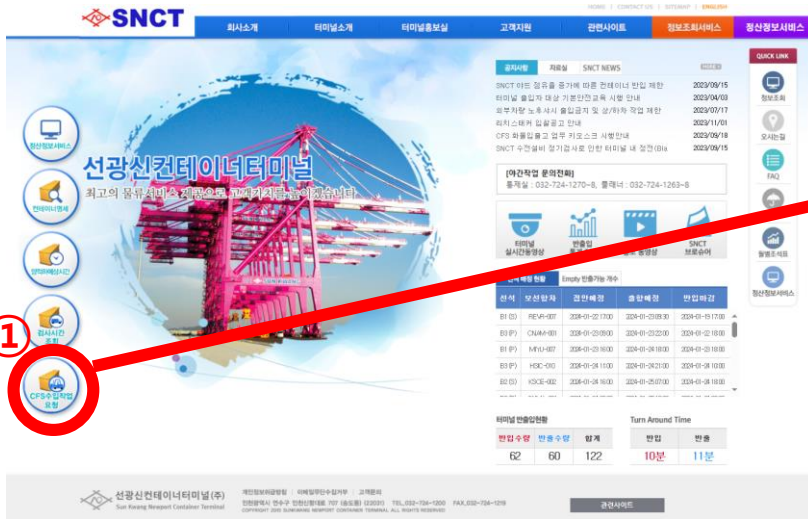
SNCT

HOME | CONTACT US | SITEMAP | ENGLISH

회사소개 터미널소개 터미널홍보실 고객지원 관련사이트 정보조회서비스 정산정보서비스

QUICK LINK
정보조회
오시는길
FAQ
월별조회표
정산정보서비스

정산정보서비스
컨테이너조회
정박예정시간
접시시간조회
CFS수입작업요청

①

선광신컨테이너터미널
최고의 물류서비스 제공으로 고객가치를 높이겠습니다

공지사항 자료실 SNCT NEWS

SNCT 야드 점유율 증가에 따른 컨테이너 반입 제한 2023/09/15
터미널 출입자 대상 기본안전교육 시행 안내 2023/04/03
로부차량 노후 시시 출입금지 및 상/하차 작업 제한 2023/07/17
리치스태커 입출공고 안내 2023/11/01
CFS 화물입출고 업무 카오스크 시행안내 2023/09/18
SNCT 수전설비 정기점검으로 인한 터미널 내 정전(Bla 2023/09/15

[야간작업 문의전화]
통제실 : 032-724-1270~8, 플래너 : 032-724-1263~8

터미널 실시간영상
반출입
홍보영상
SNCT 브로슈어

선석배정 현황 Empty 반출가능 개수

| 선석 | 모선항차 | 접안예정 | 출항예정 | 반입마감 |
|---|---|---|---|---|
| B1 (S) | REVA-007 | 2024-01-22 17:00 | 2024-01-23 09:30 | 2024-01-19 17:00 |
| B1 (P) | CNAM-001 | 2024-01-23 09:00 | 2024-01-23 22:00 | 2024-01-22 18:00 |
| B1 (P) | MYU-087 | 2024-01-23 16:00 | 2024-01-24 18:00 | 2024-01-23 10:00 |
| B2 (P) | HSC-013 | 2024-01-24 11:00 | 2024-01-24 21:00 | 2024-01-24 10:00 |
| B3 (S) | KSCE-002 | 2024-01-24 16:00 | 2024-01-25 07:00 | 2024-01-24 10:00 |

터미널 반출입현황

| 반입 수량 | 반출 수량 | 합계 |
|---|---|---|
| 62 | 60 | 122 |

Turn Around Time

| 반입 | 반출 |
|---|---|
| 10분 | 11분 |

선광신컨테이너터미널(주)
Sun Kwang Newport Container Terminal

개인정보처리방침 | 이메일무단수집거부 | 고객문의
인천광역시 연수구 인천신항대로 707 (송도동) (22031) TEL.032-724-1200 FAX.032-724-1219
COPYRIGHT 2020 SUNKWANG NEWPORT CONTAINER TERMINAL. ALL RIGHTS RESERVED.

관련사이트